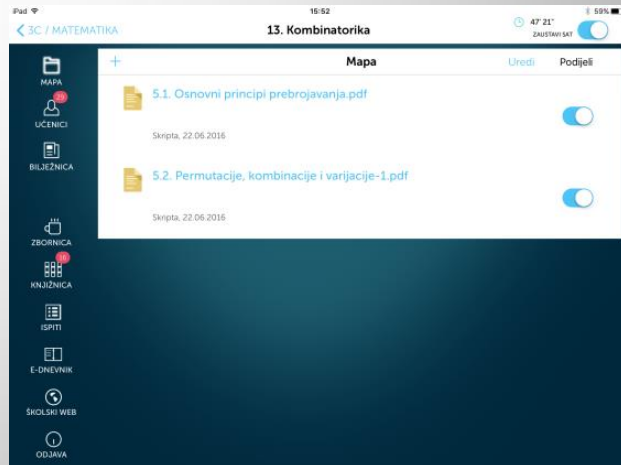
iPad
15:52
59%
3C / MATEMATIKA
13. Kombinatorika
47' 21"
ZAUSTAVI SAT

MAPA
29
UČENICI
BILJEŽNICA
ZBORNICA
16
KNJIŽNICA
ISPITI
E-DNEVNIK
ŠKOLSKI WEB
ODJAVA

+
Mapa
Uredi
Podijeli

5.1. Osnovni principi prebrojavanja.pdf
Skripta, 22.06.2016

5.2. Permutacije, kombinacije i varijacije-1.pdf
Skripta, 22.06.2016